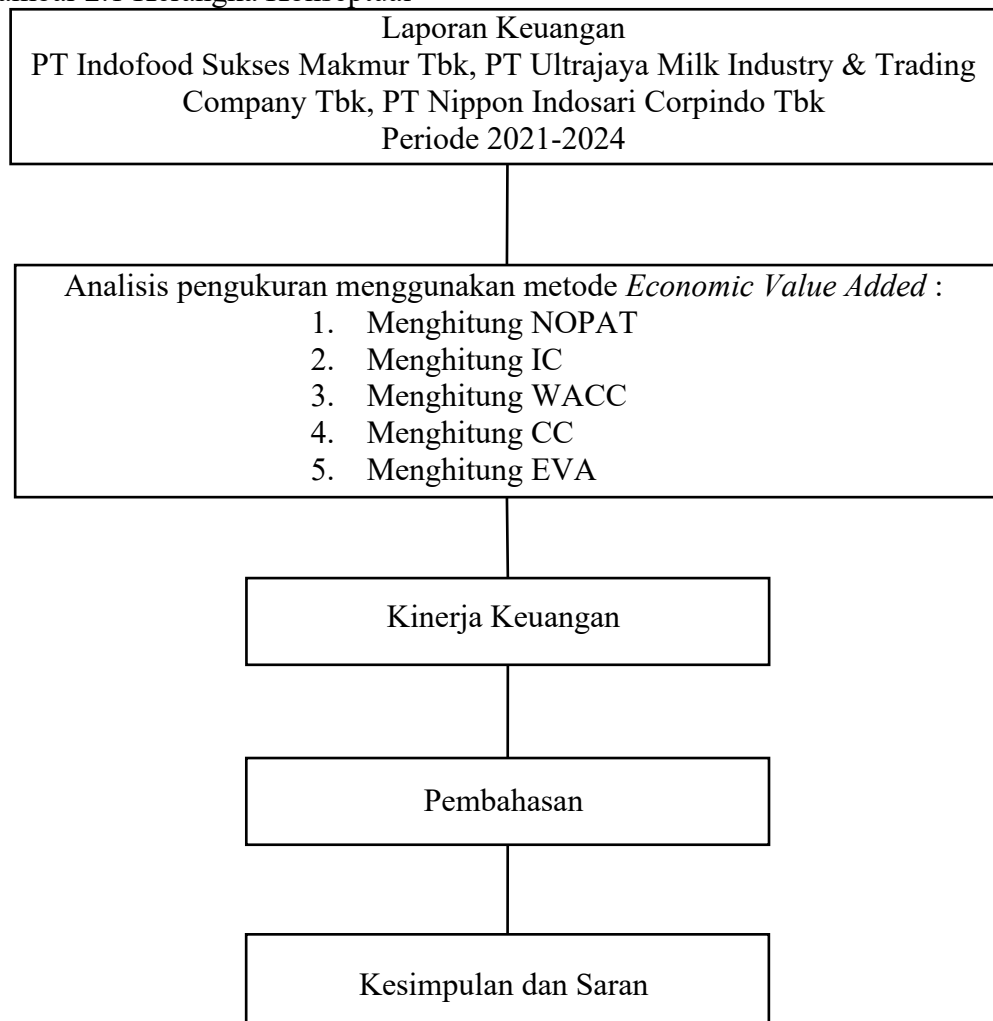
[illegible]

Laporan Keuangan
PT Indofood Sukses Makmur Tbk, PT Ultrajaya Milk Industry & Trading Company Tbk, PT Nippon Indosari Corpindo Tbk
Periode 2021-2024

Analisis pengukuran menggunakan metode *Economic Value Added* :
1. Menghitung NOPAT
2. Menghitung IC
3. Menghitung WACC
4. Menghitung CC
5. Menghitung EVA

Kinerja Keuangan

Pembahasan

Kesimpulan dan Saran